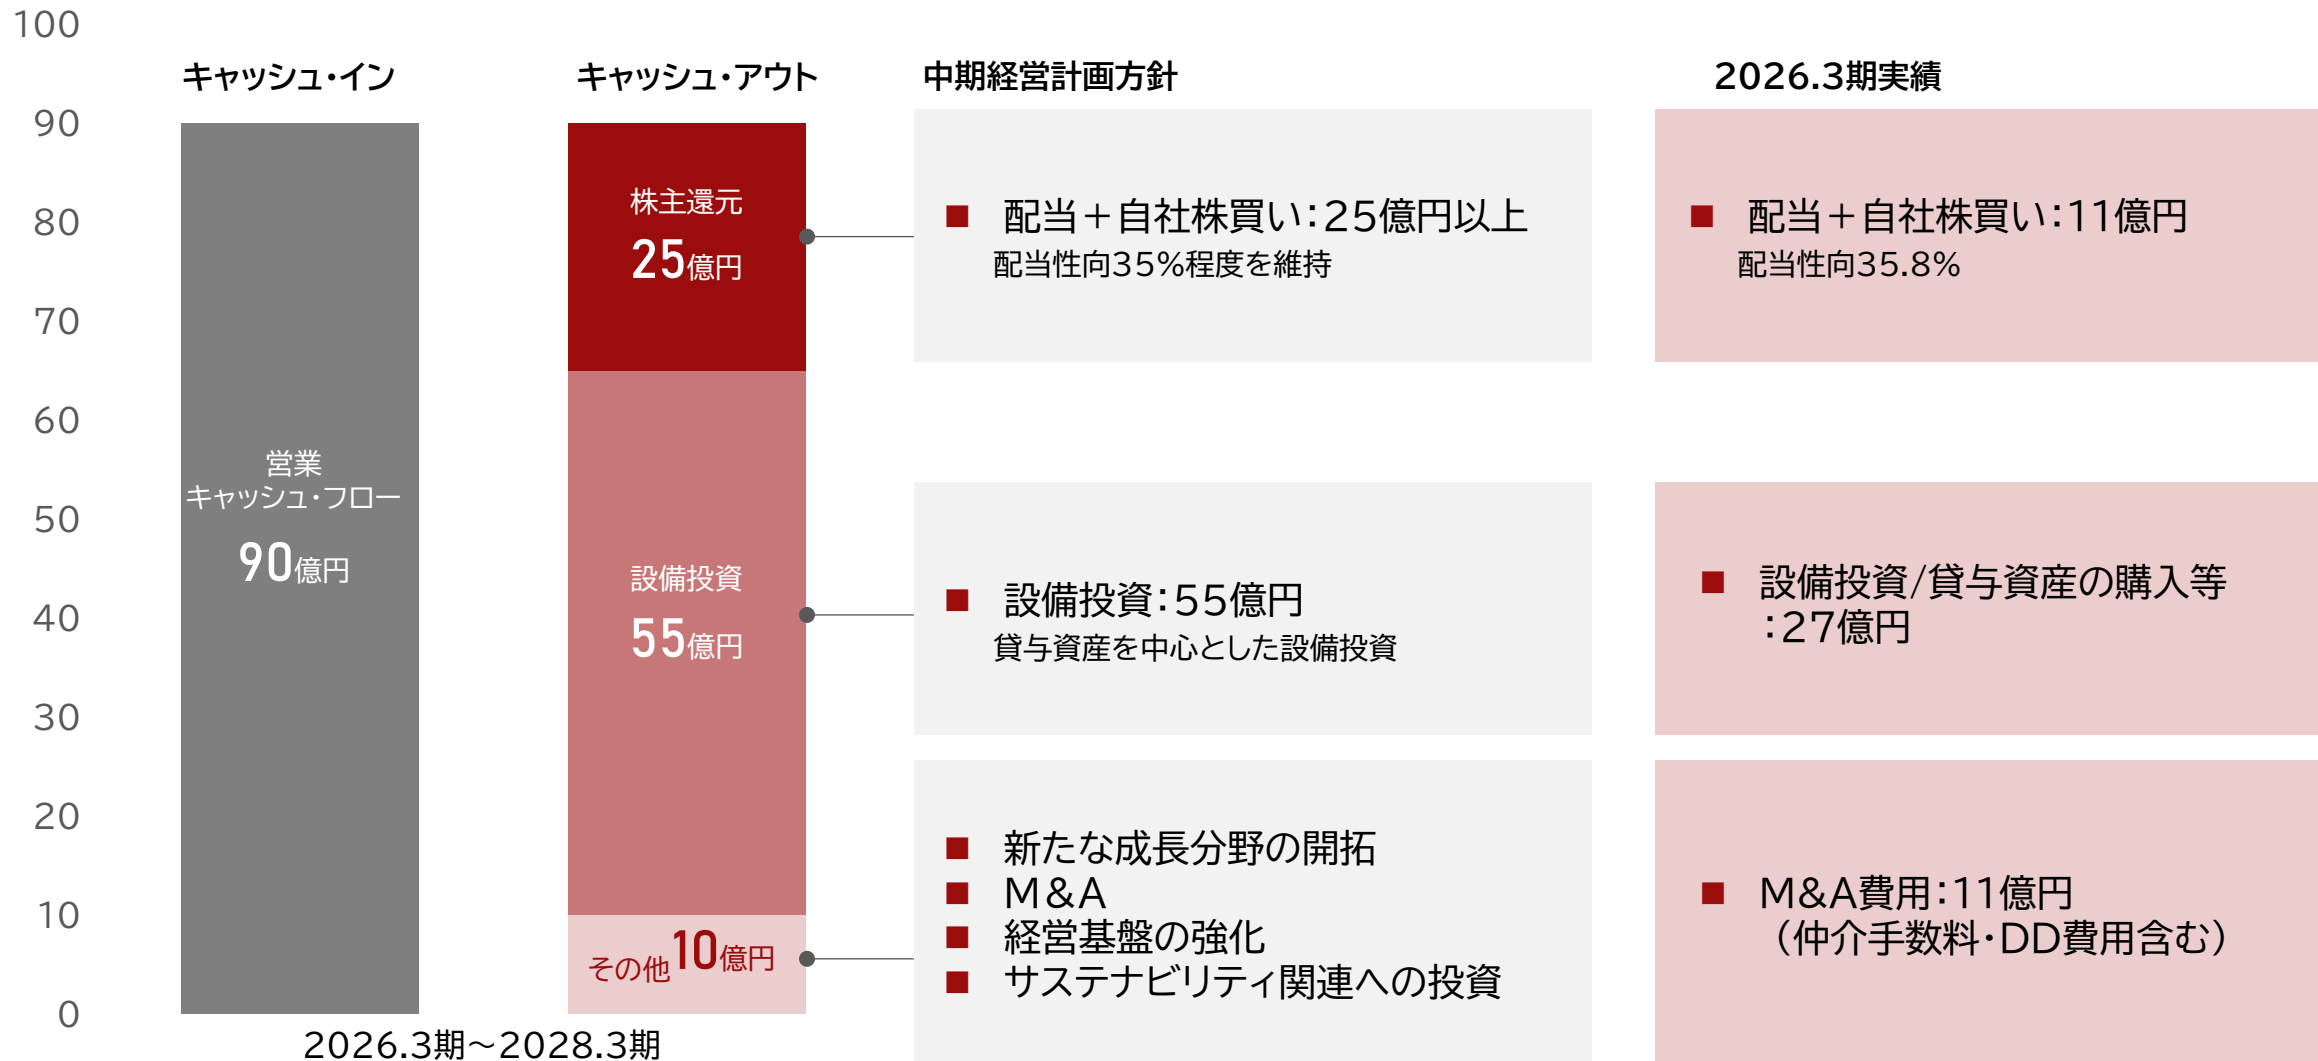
100
90
80
70
60
50
40
30
20
10
0

キャッシュ・イン

営業
キャッシュ・フロー
90億円

キャッシュ・アウト

株主還元
25億円

設備投資
55億円

その他10億円

2026.3期～2028.3期

中期経営計画方針

■ 配当＋自社株買い：25億円以上
配当性向35%程度を維持

■ 設備投資：55億円
貸与資産を中心とした設備投資

■ 新たな成長分野の開拓
■ M&A
■ 経営基盤の強化
■ サステナビリティ関連への投資

2026.3期実績

■ 配当＋自社株買い：11億円
配当性向35.8%

■ 設備投資/貸与資産の購入等：27億円

■ M&A費用：11億円（仲介手数料・DD費用含む）